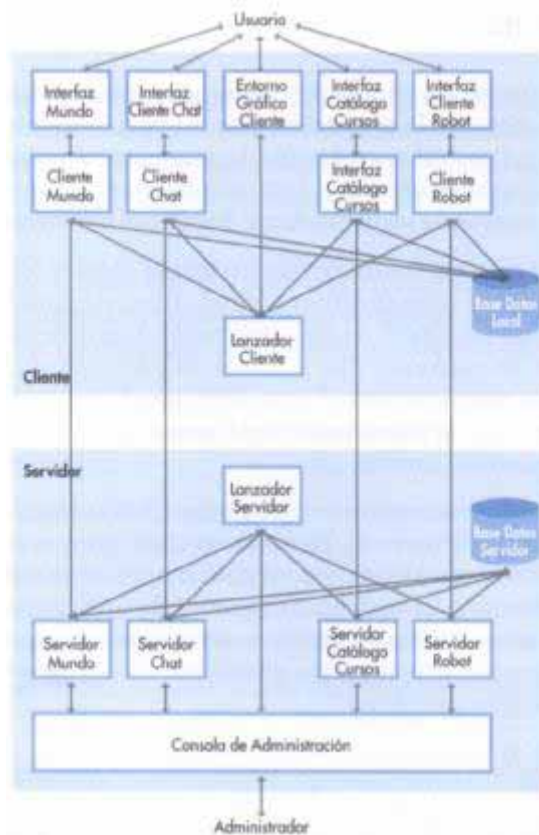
Usuario

Interfaz Mundo

Interfaz Cliente Chat

Entorno Gráfico Cliente

Interfaz Catálogo Cursos

Interfaz Cliente Robot

Cliente Mundo

Cliente Chat

Interfaz Catálogo Cursos

Cliente Robot

Base Datos Local

Lanzador Cliente

Cliente

Servidor

Lanzador Servidor

Base Datos Servidor

Servidor Mundo

Servidor Chat

Servidor Catálogo Cursos

Servidor Robot

Consola de Administración

Administrador